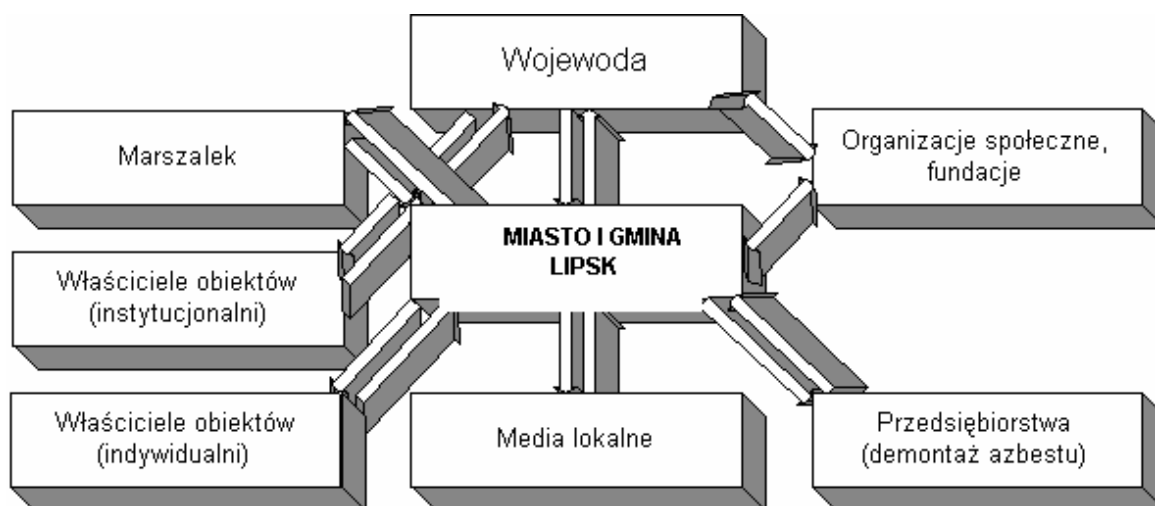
Wojewoda

Marszalek

Organizacje społeczne, fundacje

MIASTO I GMINA LIPSK

Właściciele obiektów (instytucjonalni)

Właściciele obiektów (indywidualni)

Media lokalne

Przedsiębiorstwa (demontaż azbestu)